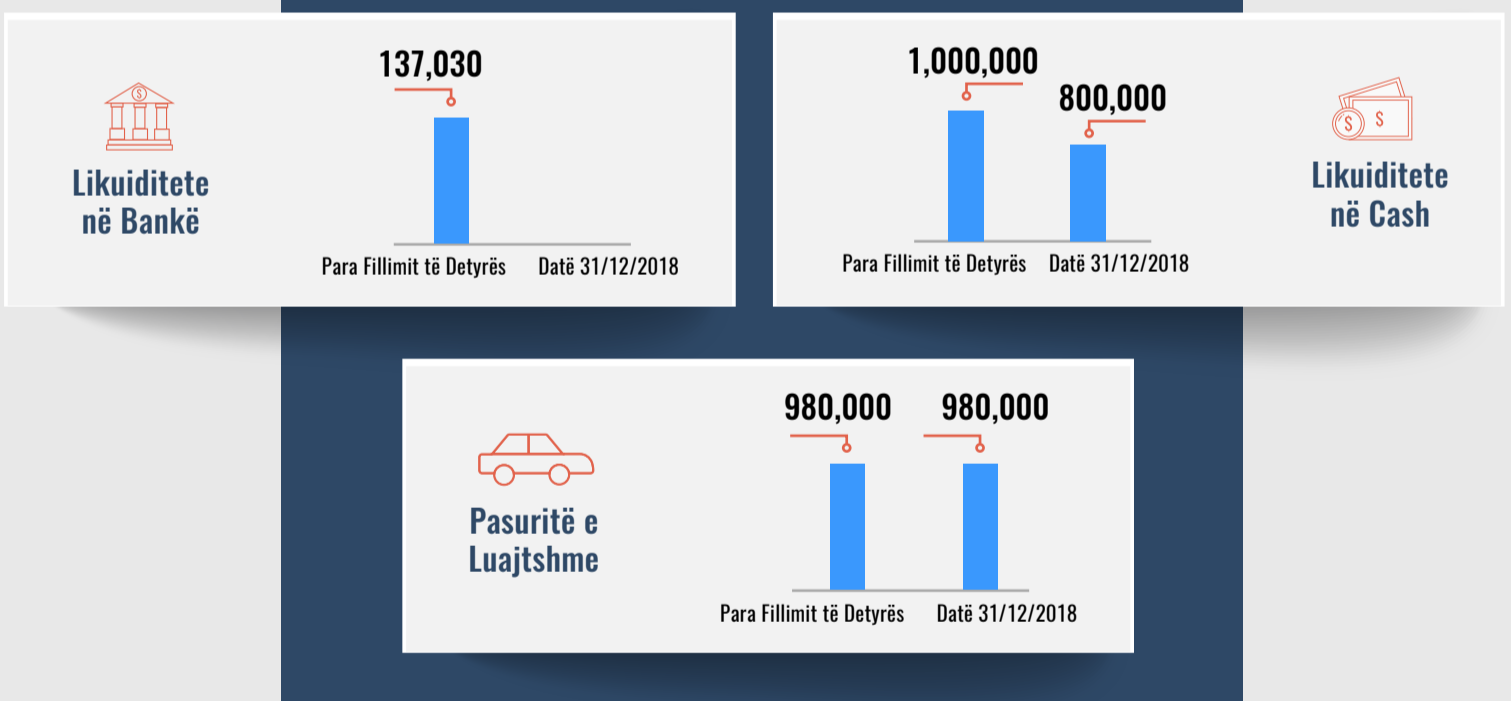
Likuiditete në Bankë

137,030

Para Fillimit të Detyrës
Datë 31/12/2018

1,000,000
800,000

Para Fillimit të Detyrës
Datë 31/12/2018

Likuiditete në Cash

Pasuritë e Luajtshme

980,000
980,000

Para Fillimit të Detyrës
Datë 31/12/2018